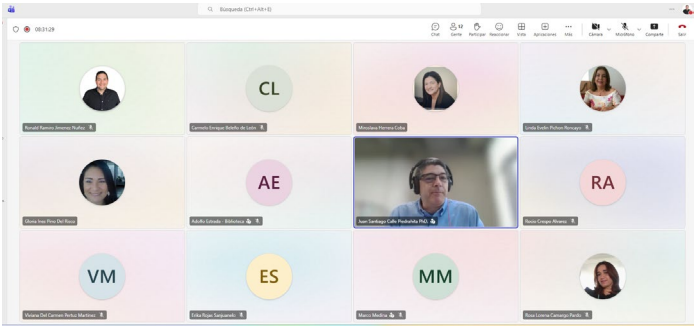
Búsqueda (Ctrl+Alt+E)

00:31:29

Chat Gente 12 Participar Reaccionar Vista Aplicaciones Más Cámara Micrófono Compartir Salir

CL

Ronald Ramiro Jimenez Nuñez

Carmelo Enrique Bolaño de León

Miroslava Herrera Coba

Linda Evelin Pichon Rincayo

AE

RA

Gloria Ines Pino Del Risco

Adolfo Estrada - Biblioteca

Juan Santiago Calle Piedrahita PhD.

Rocio Crespo Alvarez

VM

ES

MM

Victoria Del Carmen Peña Martínez

Erika Rojas Sarquiando

Marco Medina

Rosa Lorena Camargo Pardo